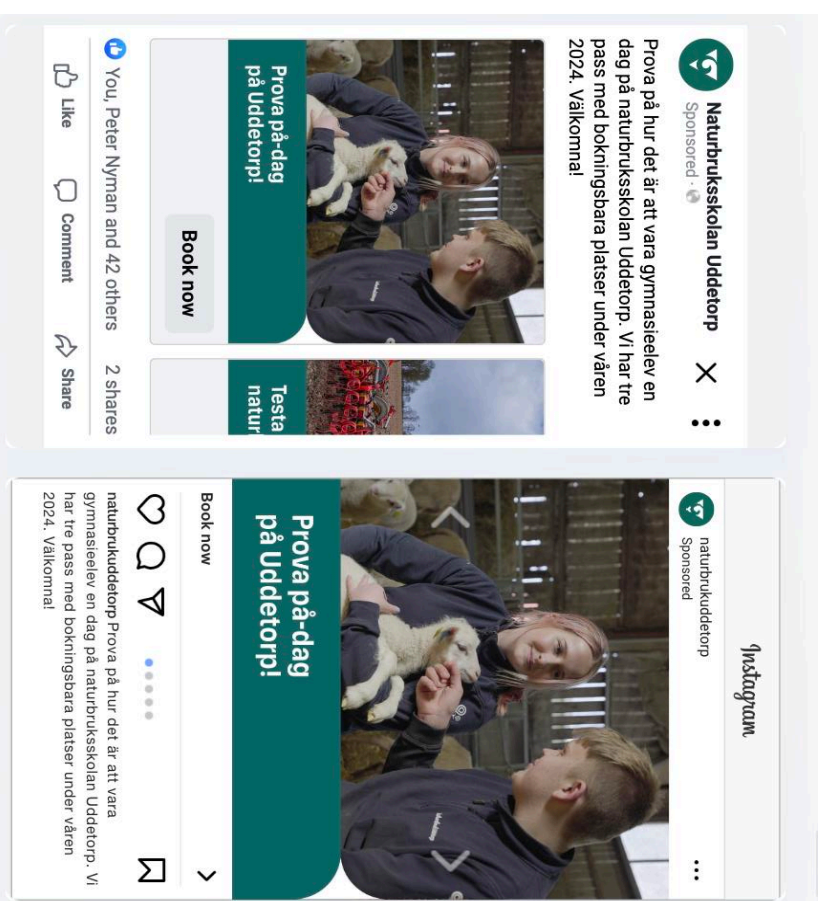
Naturbruksskolan Uddetorp
Sponsored ·

Prova på hur det är att vara gymnasieelev en dag på naturbruksskolan Uddetorp. Vi har tre pass med bokningsbara platser under våren 2024. Välkomna!

Prova på-dag på Uddetorp!

Book now

Testa natur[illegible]

You, Peter Nyman and 42 others

2 shares

Like

Comment

Share

Instagram

naturbrukuddetorp
Sponsored

Prova på-dag på Uddetorp!

Book now

naturbrukuddetorp Prova på hur det är att vara gymnasieelev en dag på naturbruksskolan Uddetorp. Vi har tre pass med bokningsbara platser under våren 2024. Välkomna!